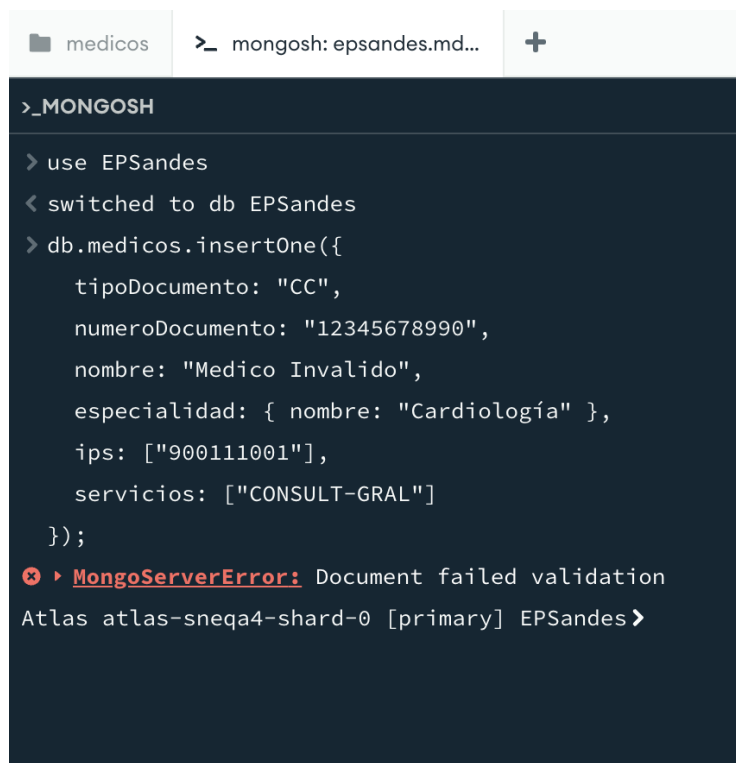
medicos

>_ mongosh: epsandes.md...

+

>_MONGOSH

> use EPSandes
< switched to db EPSandes
> db.medicos.insertOne({
    tipoDocumento: "CC",
    numeroDocumento: "12345678990",
    nombre: "Medico Invalido",
    especialidad: { nombre: "Cardiología" },
    ips: ["900111001"],
    servicios: ["CONSULT-GRAL"]
  });
MongoServerError: Document failed validation
Atlas atlas-sneqa4-shard-0 [primary] EPSandes>